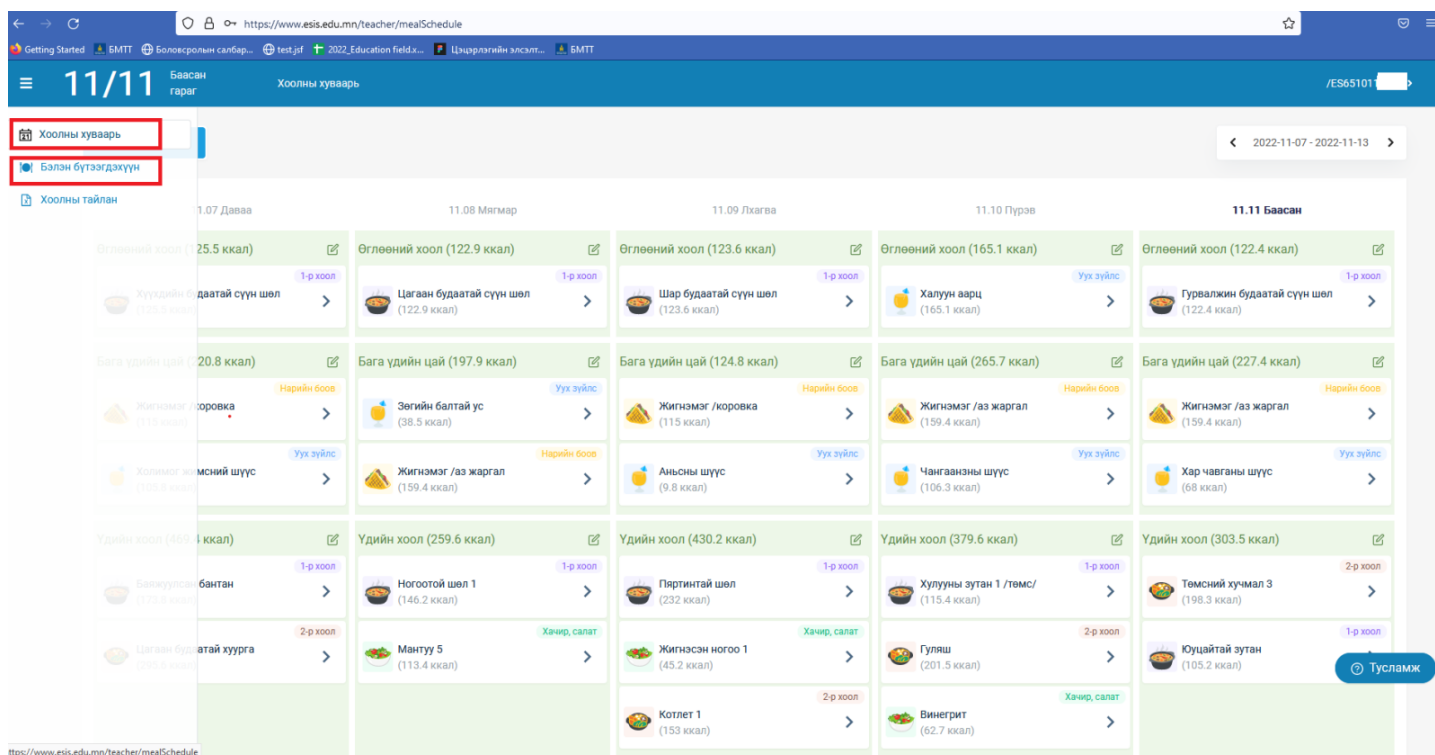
https://www.esis.edu.mn/teacher/mealSchedule

Getting Started БМТТ Боловсролын салбар... test.jsf 2022_Education field.x... Цэцэрлэгийн элсэлт... БМТТ

11/11 Баасан гараг Хоолны хуваарь /ES65101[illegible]

Хоолны хуваарь
Бэлэн бүтээгдэхүүн
Хоолны тайлан

2022-11-07 - 2022-11-13

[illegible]1.07 Даваа
Өглөөний хоол (125.5 ккал)
1-р хоол
Хүүхдийн будаатай сүүн шөл (125.5 ккал)
Бага үдийн цай (220.8 ккал)
Нарийн боов
Жигнэмэг /коровка (115 ккал)
Ухх зүйлс
Холимог жимсний шүүс (105.8 ккал)
Үдийн хоол (469.4 ккал)
1-р хоол
Банштай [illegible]бантан (176.8 ккал)
2-р хоол
Цагаан будаатай хуурга (292.6 ккал)

11.08 Мягмар
Өглөөний хоол (122.9 ккал)
1-р хоол
Цагаан будаатай сүүн шөл (122.9 ккал)
Бага үдийн цай (197.9 ккал)
Ухх зүйлс
Зөгийн балтай ус (38.5 ккал)
Нарийн боов
Жигнэмэг /аз жаргал (159.4 ккал)
Үдийн хоол (259.6 ккал)
1-р хоол
Ногоотой шөл 1 (146.2 ккал)
Хачир, салат
Мантуу 5 (113.4 ккал)

11.09 Лхагва
Өглөөний хоол (123.6 ккал)
1-р хоол
Шар будаатай сүүн шөл (123.6 ккал)
Бага үдийн цай (124.8 ккал)
Нарийн боов
Жигнэмэг /коровка (115 ккал)
Ухх зүйлс
Аньсны шүүс (9.8 ккал)
Үдийн хоол (430.2 ккал)
1-р хоол
Пяртинтай шөл (232 ккал)
Хачир, салат
Жигнэсэн ногоо 1 (45.2 ккал)
2-р хоол
Котлет 1 (153 ккал)

11.10 Пүрэв
Өглөөний хоол (165.1 ккал)
Ухх зүйлс
Халуун аарц (165.1 ккал)
Бага үдийн цай (265.7 ккал)
Нарийн боов
Жигнэмэг /аз жаргал (159.4 ккал)
Ухх зүйлс
Чангаанзны шүүс (106.3 ккал)
Үдийн хоол (379.6 ккал)
1-р хоол
Хулууны зутан 1 /төмс/ (115.4 ккал)
2-р хоол
Гуляш (201.5 ккал)
Хачир, салат
Винегрит (62.7 ккал)

11.11 Баасан
Өглөөний хоол (122.4 ккал)
1-р хоол
Гурвалжин будаатай сүүн шөл (122.4 ккал)
Бага үдийн цай (227.4 ккал)
Нарийн боов
Жигнэмэг /аз жаргал (159.4 ккал)
Ухх зүйлс
Хар чавганы шүүс (68 ккал)
Үдийн хоол (303.5 ккал)
2-р хоол
Төмсний хучмал 3 (198.3 ккал)
1-р хоол
Юуцайтай зутан (105.2 ккал)

Тусламж

ttps://www.esis.edu.mn/teacher/mealSchedule